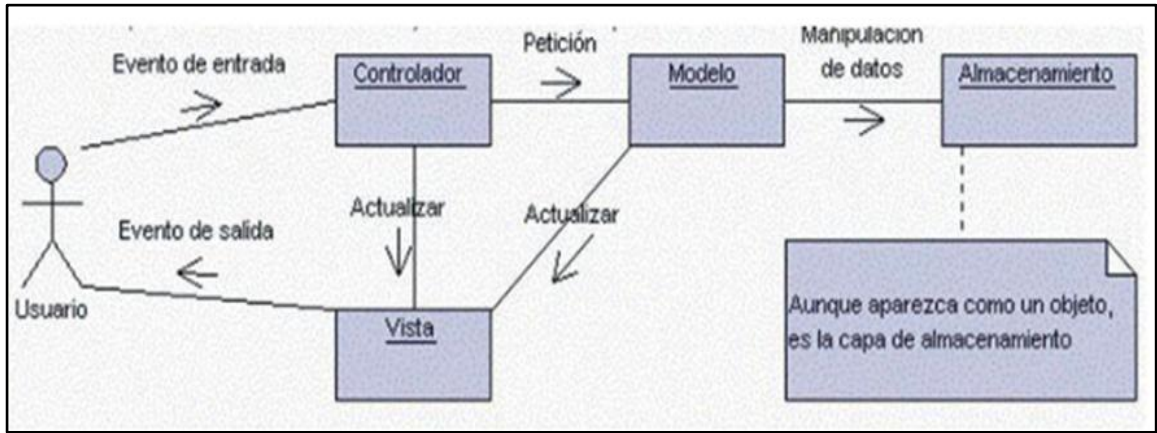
Evento de entrada

Controlador

Petición

Modelo

Manipulacion de datos

Almacenamiento

Actualizar

Actualizar

Evento de salida

Usuario

Vista

Aunque aparezca como un objeto, es la capa de almacenamiento